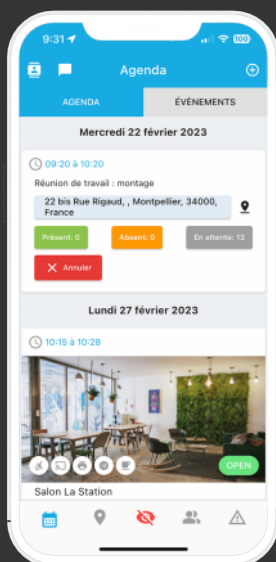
9:31

100

Agenda

AGENDA

ÉVÉNEMENTS

Mercredi 22 février 2023

09:20 à 10:20

Réunion de travail : montage

22 bis Rue Rigaud, , Montpellier, 34000, France

Présent: 0

Absent: 0

En attente: 13

Annuler

Lundi 27 février 2023

10:15 à 10:28

OPEN

Salon La Station